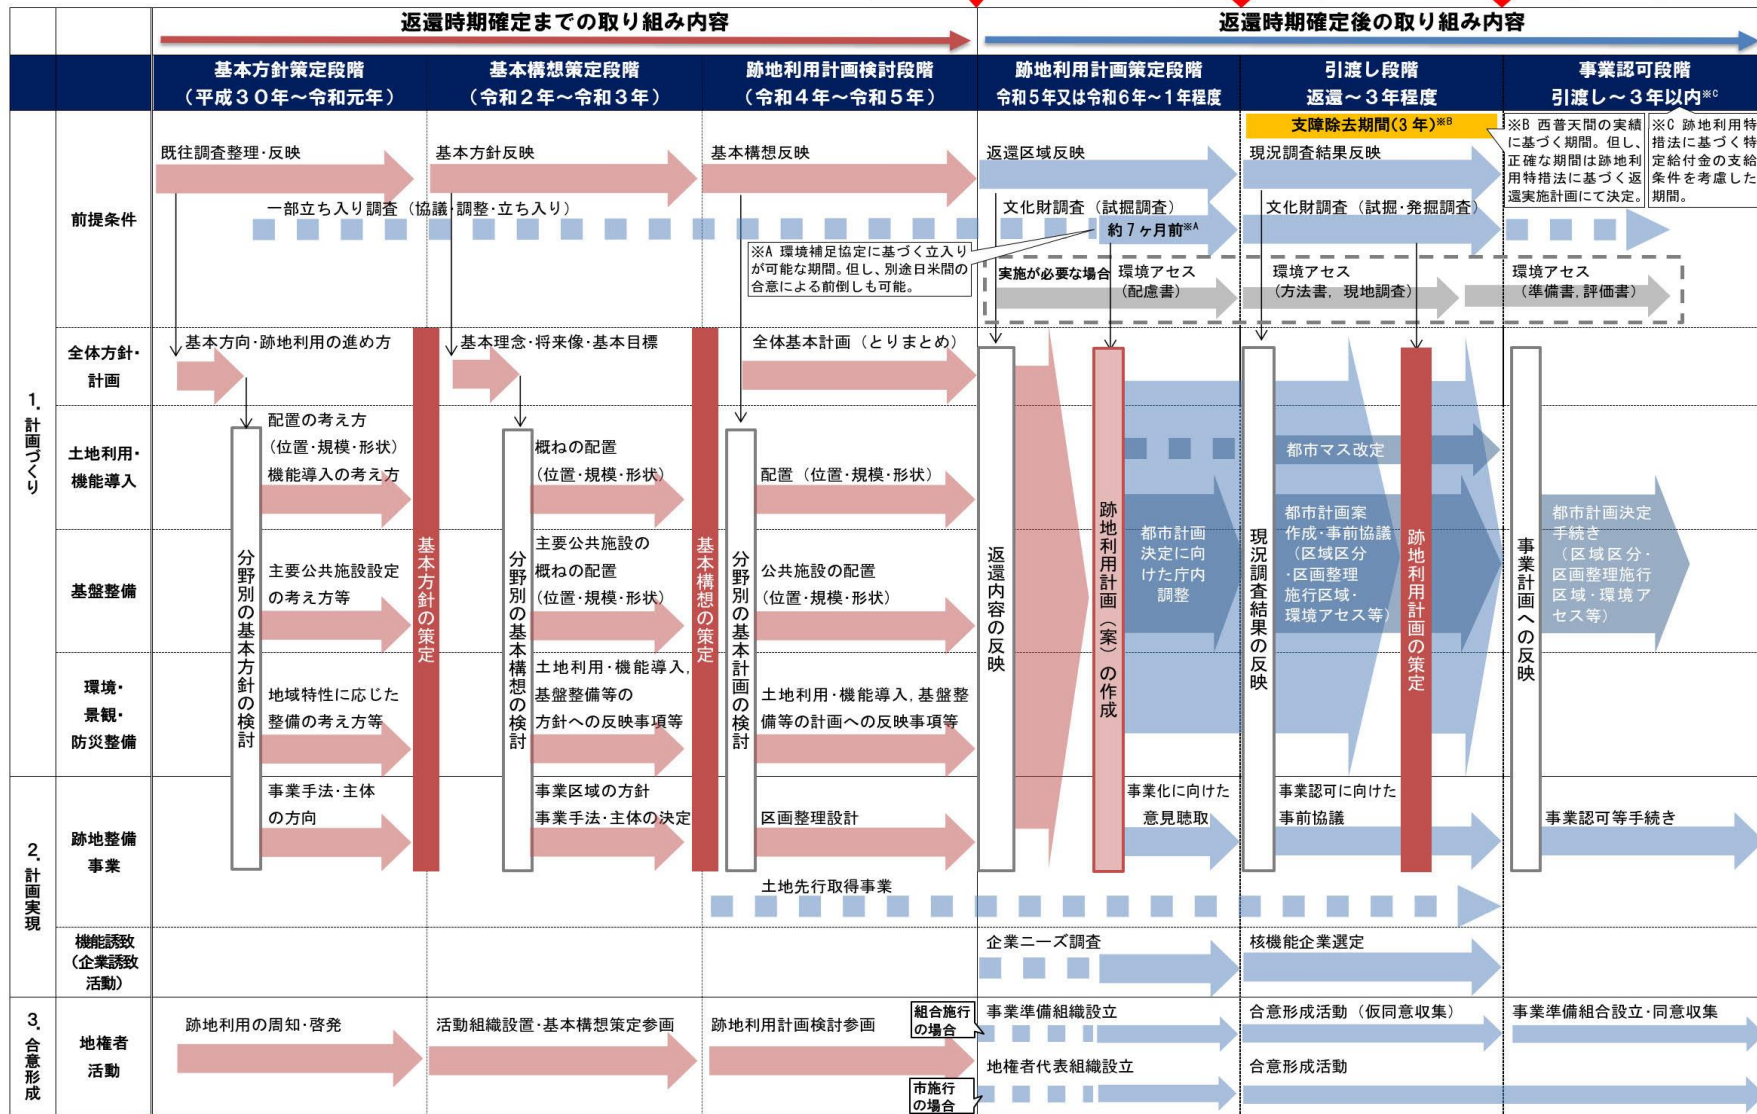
返還時期確定までの取り組み内容

返還時期確定後の取り組み内容

| | | 基本方針策定段階（平成３０年～令和元年） | 基本構想策定段階（令和２年～令和３年） | 跡地利用計画検討段階（令和４年～令和５年） | 跡地利用計画策定段階 令和5年又は令和6年～1年程度 | 引渡し段階 返還～３年程度 | 事業認可段階 引渡し～３年以内※C |
|---|---|---|---|---|---|---|---|
| | 前提条件 | 既往調査整理・反映 | 基本方針反映 | 基本構想反映 | 返還区域反映 | 現況調査結果反映 | |
| 1. 計画づくり | 全体方針・計画 | 基本方向・跡地利用の進め方 | 基本理念・将来像・基本目標 | 全体基本計画（とりまとめ） | | | |
| | 土地利用・機能導入 | 配置の考え方（位置・規模・形状） 機能導入の考え方 | 概ねの配置（位置・規模・形状） | 配置（位置・規模・形状） | | 都市マス改定 | |
| | 基盤整備 | 主要公共施設設定の考え方等 | 主要公共施設の概ねの配置（位置・規模・形状） | 公共施設の配置（位置・規模・形状） | 都市計画決定に向けた庁内調整 | 都市計画案作成・事前協議（区域区分・区画整理施行区域・環境アセス等） | 都市計画決定手続き（区域区分・区画整理施行区域・環境アセス等） |
| | 環境・景観・防災整備 | 地域特性に応じた整備の考え方等 | 土地利用・機能導入，基盤整備等の方針への反映事項等 | 土地利用・機能導入，基盤整備等の計画への反映事項等 | | | |
| 2. 計画実現 | 跡地整備事業 | 事業手法・主体の方向 | 事業区域の方針 事業手法・主体の決定 | 区画整理設計 土地先行取得事業 | 事業化に向けた意見聴取 | 事業認可に向けた事前協議 | 事業認可等手続き |
| | 機能誘致（企業誘致活動） | | | | 企業ニーズ調査 | 核機能企業選定 | |
| 3. 合意形成 | 地権者活動 | 跡地利用の周知・啓発 | 活動組織設置・基本構想策定参画 | 跡地利用計画検討参画 組合施行の場合 市施行の場合 | 事業準備組織設立 地権者代表組織設立 | 合意形成活動（仮同意収集） 合意形成活動 | 事業準備組合設立・同意収集 |

支障除去期間(3 年)※B

※B 西普天間の実績に基づく期間。但し、正確な期間は跡地利用特措法に基づく返還実施計画にて決定。

※C 跡地利用特措法に基づく特定給付金の支給条件を考慮した期間。

一部立ち入り調査（協議・調整・立ち入り）

文化財調査（試掘調査）

約７ヶ月前※A

文化財調査（試掘・発掘調査）

※A 環境補足協定に基づく立入りが可能な期間。但し、別途日米間の合意による前倒しも可能。

実施が必要な場合 環境アセス（配慮書）

環境アセス（方法書，現地調査）

環境アセス（準備書，評価書）

分野別の基本方針の検討

基本方針の策定

分野別の基本構想の検討

基本構想の策定

分野別の基本計画の検討

返還内容の反映

跡地利用計画（案）の作成

現況調査結果の反映

跡地利用計画の策定

事業計画への反映